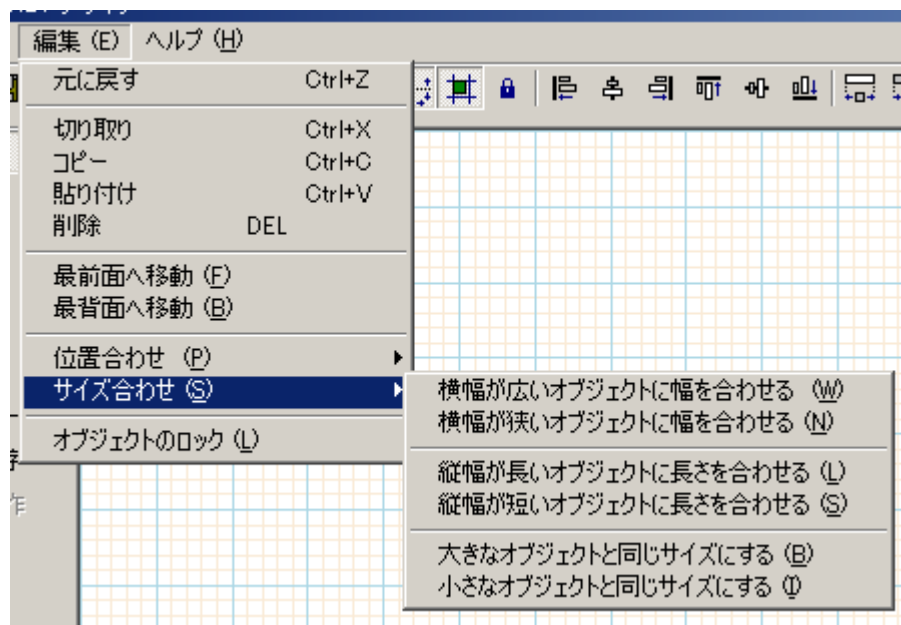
編集 (E) ヘルプ (H)

元に戻す Ctrl+Z

切り取り Ctrl+X
コピー Ctrl+C
貼り付け Ctrl+V
削除 DEL

最前面へ移動 (F)
最背面へ移動 (B)

位置合わせ (P)
サイズ合わせ (S)

オブジェクトのロック (L)

横幅が広いオブジェクトに幅を合わせる (W)
横幅が狭いオブジェクトに幅を合わせる (N)

縦幅が長いオブジェクトに長さを合わせる (L)
縦幅が短いオブジェクトに長さを合わせる (S)

大きなオブジェクトと同じサイズにする (B)
小さなオブジェクトと同じサイズにする (I)